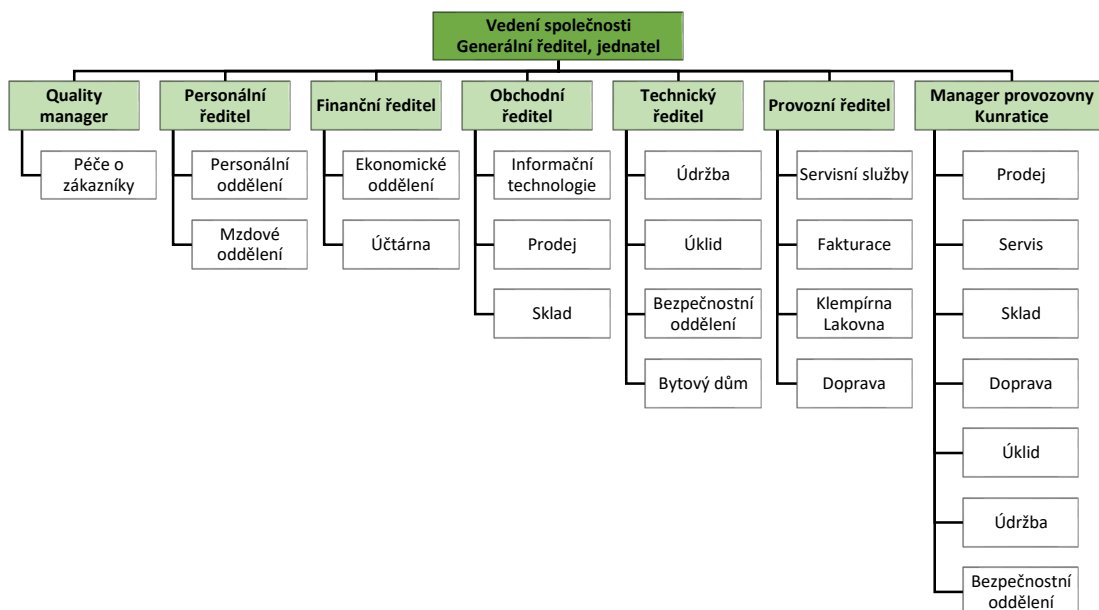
Vedení společnosti
Generální ředitel, jednatel

Quality manager
Péče o zákazníky

Personální ředitel
Personální oddělení
Mzdové oddělení

Finanční ředitel
Ekonomické oddělení
Účtárna

Obchodní ředitel
Informační technologie
Prodej
Sklad

Technický ředitel
Údržba
Úklid
Bezpečnostní oddělení
Bytový dům

Provozní ředitel
Servisní služby
Fakturace
Klempírna Lakovna
Doprava

Manager provozovny Kunratice
Prodej
Servis
Sklad
Doprava
Úklid
Údržba
Bezpečnostní oddělení